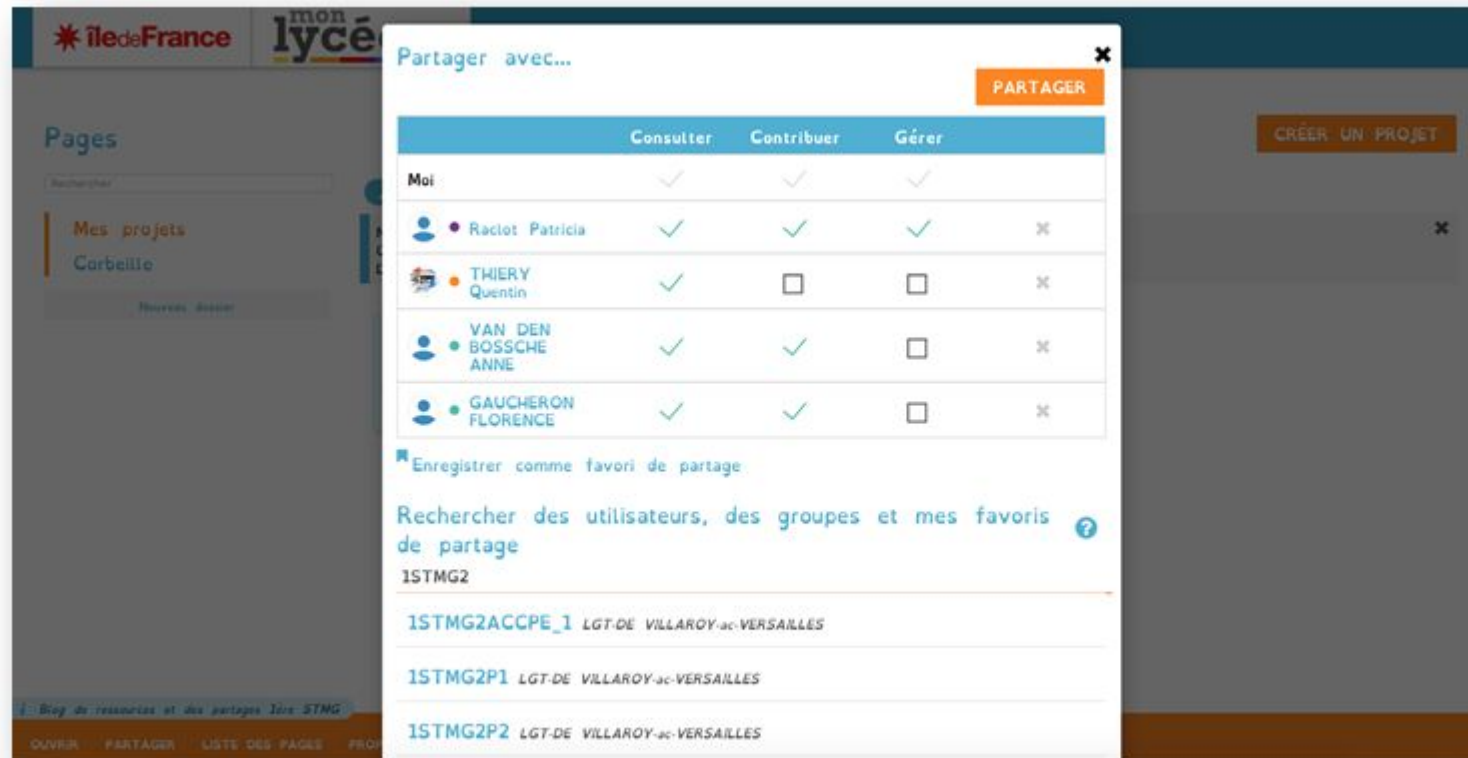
îledeFrance mon lycée

Pages

Rechercher

Mes projets
Corbeille

Nouveau dossier

CRÉER UN PROJET

Partager avec...

PARTAGER

| | Consulter | Contribuer | Gérer | |
|---|---|---|---|---|
| Moi | ✓ | ✓ | ✓ | |
| Raclot Patricia | ✓ | ✓ | ✓ | × |
| THIERY Quentin | ✓ | ☐ | ☐ | × |
| VAN DEN BOSSCHE ANNE | ✓ | ✓ | ☐ | × |
| GAUCHERON FLORENCE | ✓ | ✓ | ☐ | × |

Enregistrer comme favori de partage

Rechercher des utilisateurs, des groupes et mes favoris de partage

1STMG2

1STMG2ACCPE_1 LGT-DE VILLAROY-ac-VERSAILLES

1STMG2P1 LGT-DE VILLAROY-ac-VERSAILLES

1STMG2P2 LGT-DE VILLAROY-ac-VERSAILLES

Blog de ressources et des partages 1ère STMG

OUVRIR PARTAGER LISTE DES PAGES PRO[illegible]